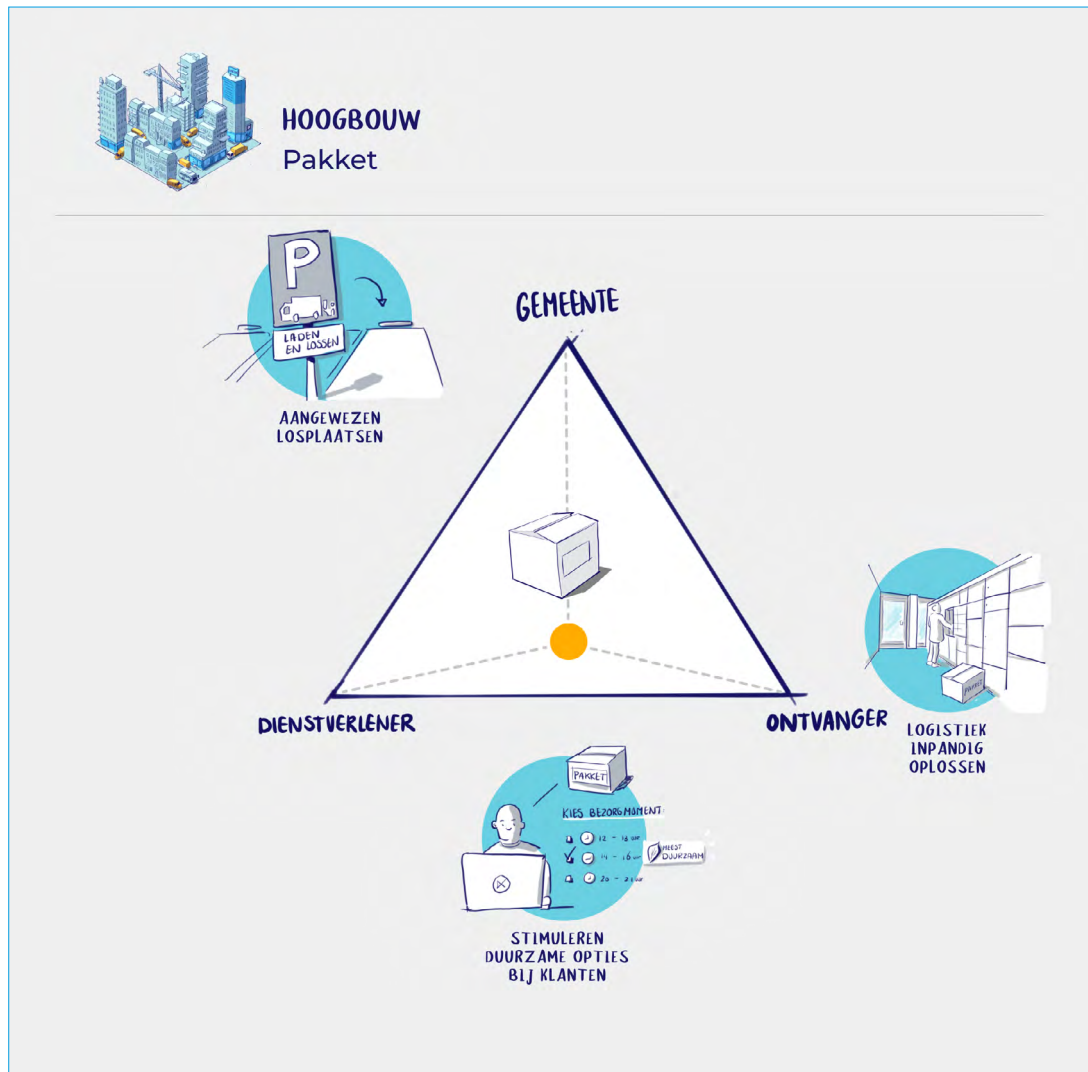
HOOGBOUW
Pakket

P
LADEN EN LOSSEN

AANGEWEZEN LOSPLAATSEN

GEMEENTE

LOGISTIEK INPANDIG OPLOSSEN

PAKKET

DIENSTVERLENER

ONTVANGER

PAKKET
KIES BEZORGMOMENT
12 - 16 uur
14 - 16 uur
20 - 22 uur
MEEST DUURZAAM

STIMULEREN DUURZAME OPTIES BIJ KLANTEN